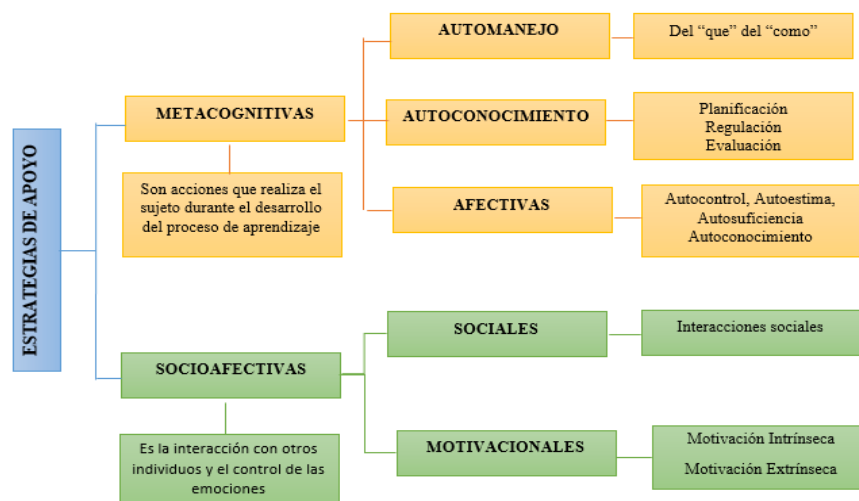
ESTRATEGIAS DE APOYO

METACOGNITIVAS

Son acciones que realiza el sujeto durante el desarrollo del proceso de aprendizaje

AUTOMANEJO

Del "que" del "como"

AUTOCONOCIMIENTO

Planificación
Regulación
Evaluación

AFECTIVAS

Autocontrol, Autoestima, Autosuficiencia
Autoconocimiento

SOCIOAFECTIVAS

Es la interacción con otros individuos y el control de las emociones

SOCIALES

Interacciones sociales

MOTIVACIONALES

Motivación Intrínseca
Motivación Extrínseca